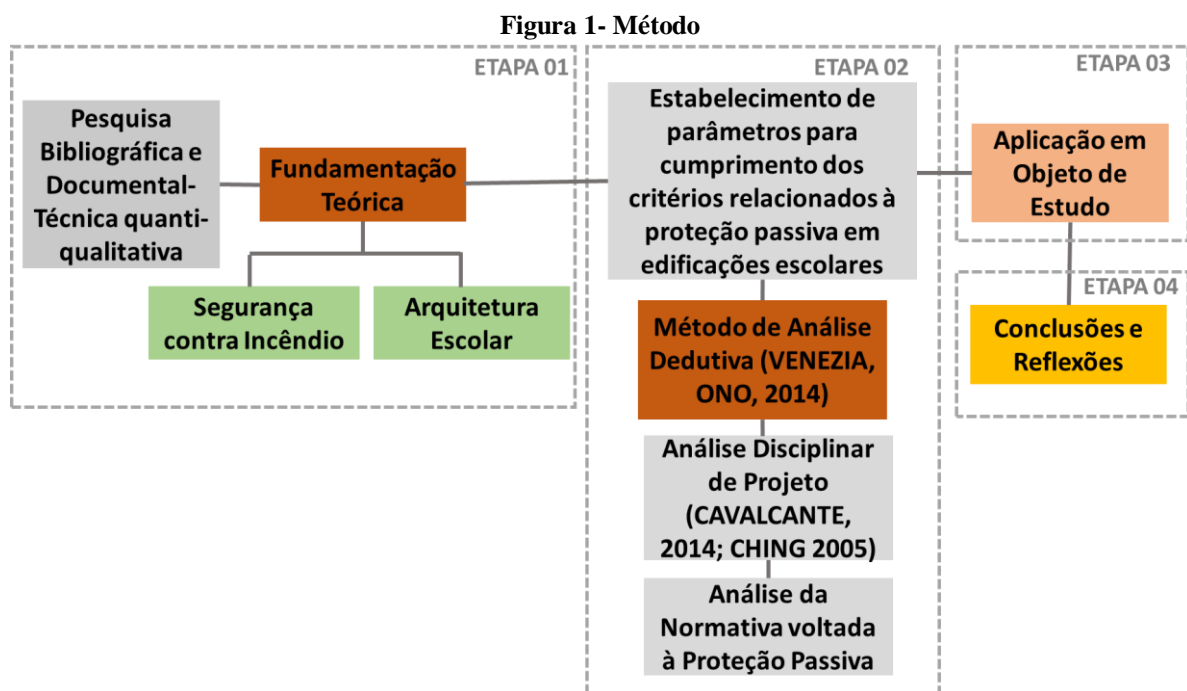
Figura 1- Método

ETAPA 01

Pesquisa Bibliográfica e Documental-Técnica quanti-qualitativa

Fundamentação Teórica

Segurança contra Incêndio

Arquitetura Escolar

ETAPA 02

Estabelecimento de parâmetros para cumprimento dos critérios relacionados à proteção passiva em edificações escolares

Método de Análise Dedutiva (VENEZIA, ONO, 2014)

Análise Disciplinar de Projeto (CAVALCANTE, 2014; CHING 2005)

Análise da Normativa voltada à Proteção Passiva

ETAPA 03

Aplicação em Objeto de Estudo

ETAPA 04

Conclusões e Reflexões